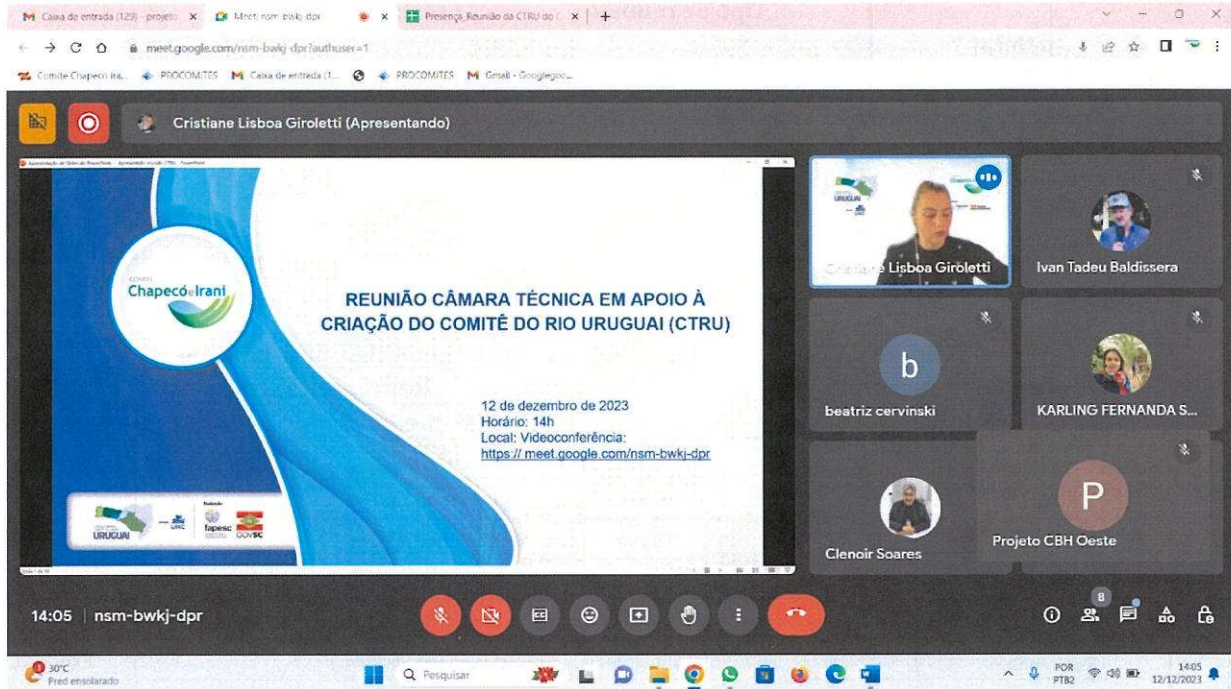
Caixa de entrada (129) - projeto
Meet: nsm-bwkj-dpr
Presença_Reunião da CTRU do C
meet.google.com/nsm-bwkj-dpr?authuser=1
Comite Chapeco Ira...
PROCOMITES
Caixa de entrada (1...
PROCOMITES
Gmail - Googlegoo...

Cristiane Lisboa Giroletti (Apresentando)

Chapecó e Irani

REUNIÃO CÂMARA TÉCNICA EM APOIO À CRIAÇÃO DO COMITÊ DO RIO URUGUAI (CTRU)

12 de dezembro de 2023
Horário: 14h
Local: Videoconferência:
https:// meet.google.com/nsm-bwkj-dpr

URUGUAI
fapesc
GOVSC

Cristiane Lisboa Giroletti
Ivan Tadeu Baldissera
b
beatriz cervinski
KARLING FERNANDA S...
Clenoir Soares
P
Projeto CBH Oeste

14:05 | nsm-bwkj-dpr
8

30°C
Pred ensolarado
Pesquisar
POR PTB2
14:05
12/12/2023